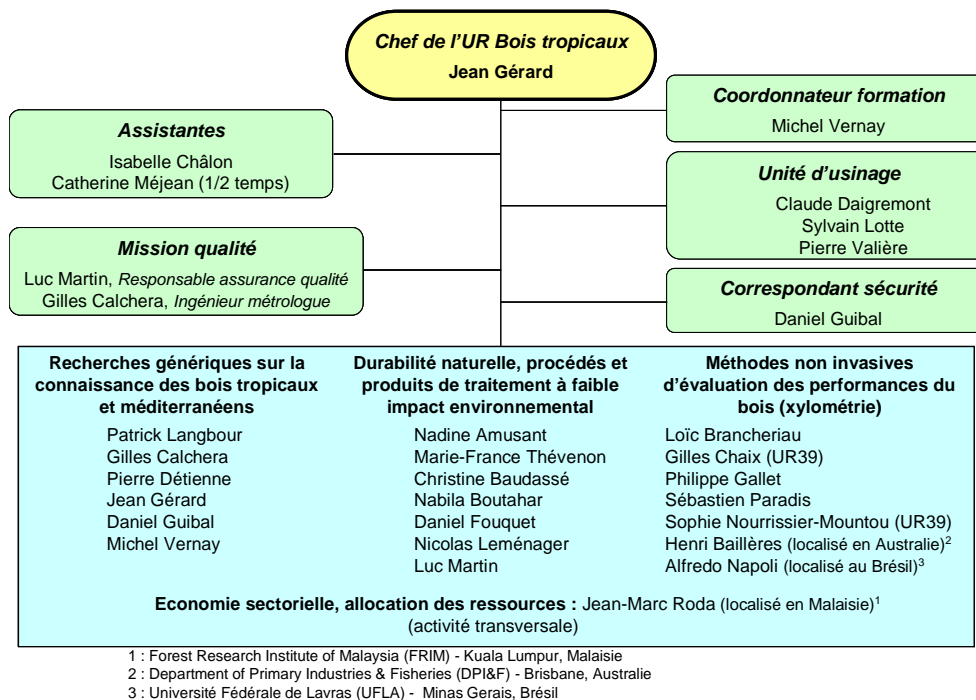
Chef de l'UR Bois tropicaux
Jean Gérard

Assistantes
Isabelle Châlon
Catherine Méjean (1/2 temps)

Mission qualité
Luc Martin, Responsable assurance qualité
Gilles Calchera, Ingénieur métrologue

Coordonnateur formation
Michel Vernay

Unité d'usinage
Claude Daigremont
Sylvain Lotte
Pierre Valière

Correspondant sécurité
Daniel Guibal

Recherches génériques sur la connaissance des bois tropicaux et méditerranéens
Patrick Langbour
Gilles Calchera
Pierre Détienne
Jean Gérard
Daniel Guibal
Michel Vernay

Durabilité naturelle, procédés et produits de traitement à faible impact environnemental
Nadine Amusant
Marie-France Thévenon
Christine Baudassé
Nabila Boutahar
Daniel Fouquet
Nicolas Leménager
Luc Martin

Méthodes non invasives d'évaluation des performances du bois (xylométrie)
Loïc Brancheriau
Gilles Chaix (UR39)
Philippe Gallet
Sébastien Paradis
Sophie Nourrissier-Mountou (UR39)
Henri Baillères (localisé en Australie)$^2$
Alfredo Napoli (localisé au Brésil)$^3$

Economie sectorielle, allocation des ressources : Jean-Marc Roda (localisé en Malaisie)$^1$ (activité transversale)

1 : Forest Research Institute of Malaysia (FRIM) - Kuala Lumpur, Malaisie
2 : Department of Primary Industries & Fisheries (DPI&F) - Brisbane, Australie
3 : Université Fédérale de Lavras (UFLA) - Minas Gerais, Brésil